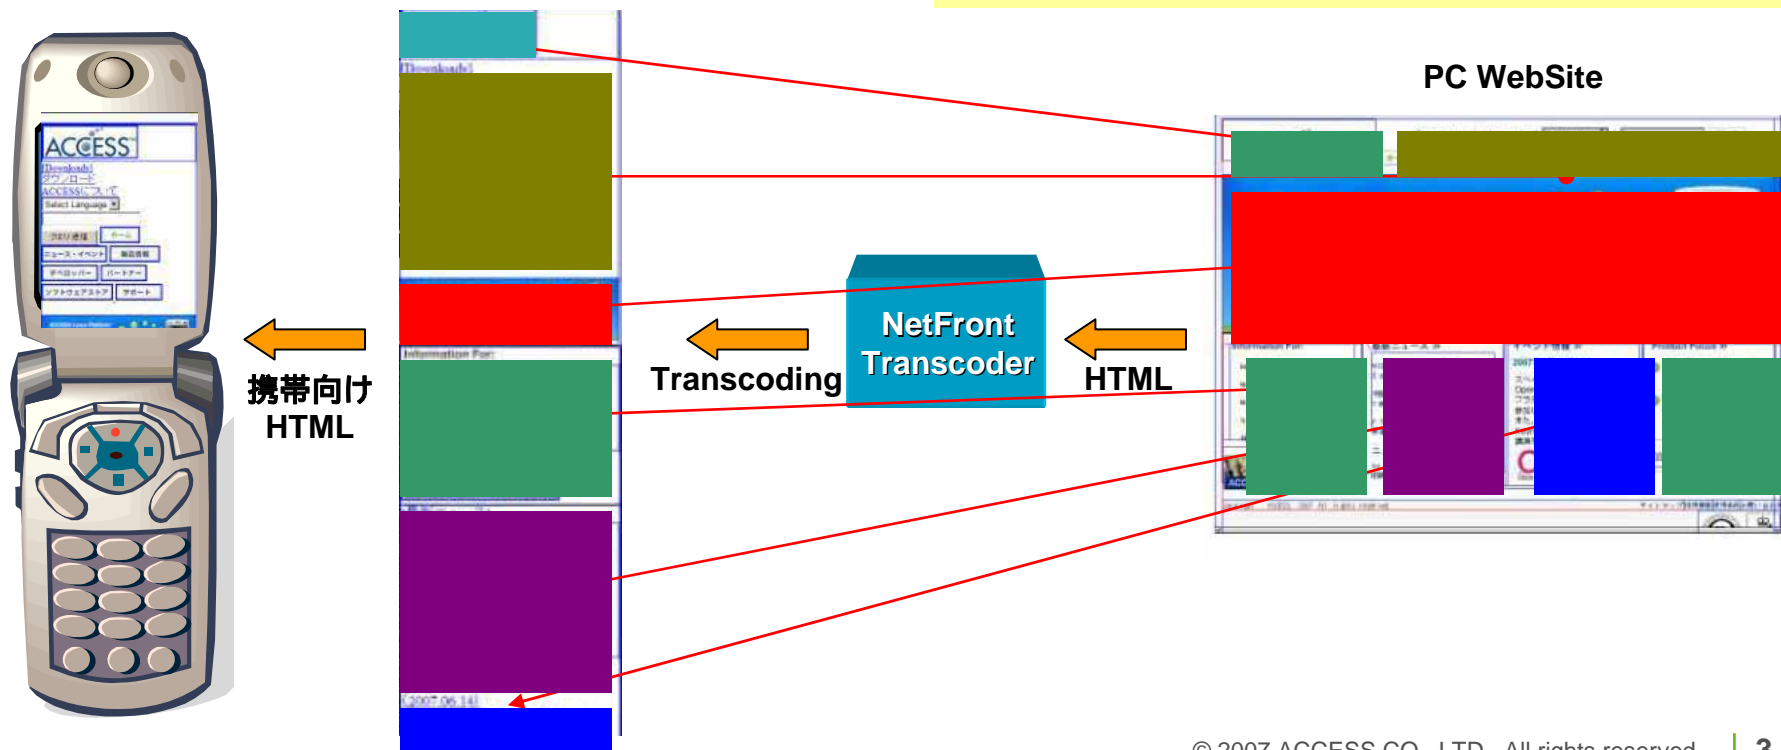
ACCESS

[Downloads]

ダウンロード

ACCESSについて

Select Language

クイック通信

ホーム

ニュース・イベント

製品情報

デベロッパー

パートナー

ソフトウェアストア

サポート

携帯向け HTML

[Downloads]

Information For:

[2007.06.14]

Transcoding

NetFront Transcoder

HTML

PC WebSite

© 2007 ACCESS CO., LTD. All rights reserved.

3